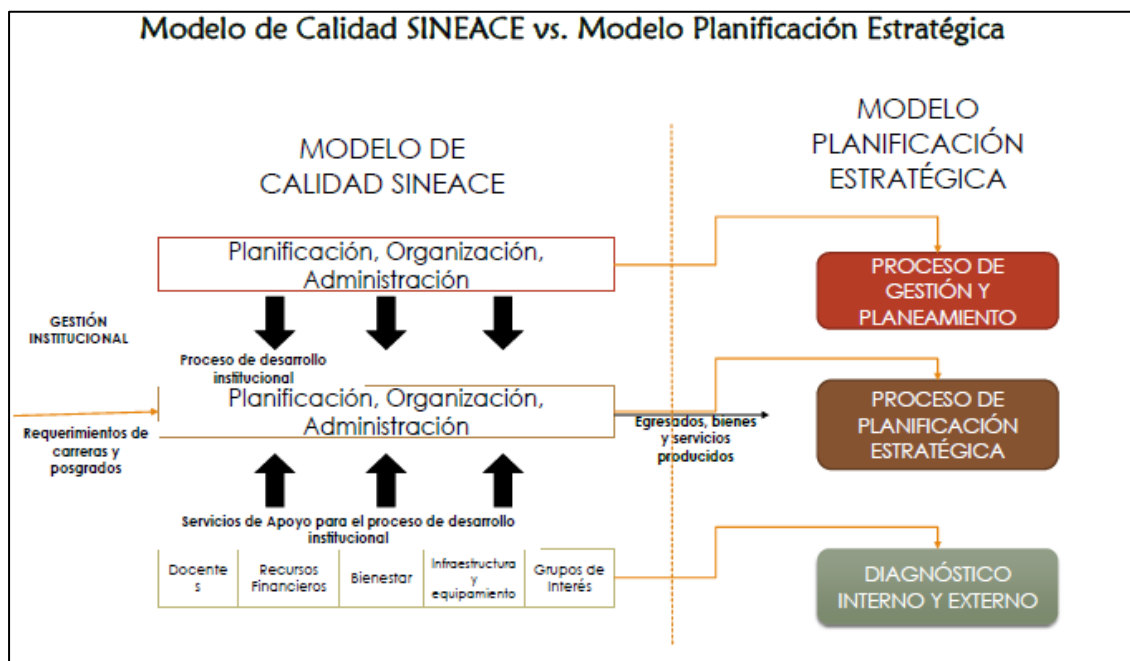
Modelo de Calidad SINEACE vs. Modelo Planificación Estratégica

MODELO DE CALIDAD SINEACE

MODELO PLANIFICACIÓN ESTRATÉGICA

Planificación, Organización, Administración

GESTIÓN INSTITUCIONAL

Proceso de desarrollo institucional

Planificación, Organización, Administración

Requerimientos de carreras y posgrados

Egresados, bienes y servicios producidos

Servicios de Apoyo para el proceso de desarrollo institucional

| Docentes | Recursos Financieros | Bienestar | Infraestructura y equipamiento | Grupos de Interés |
|---|---|---|---|---|

PROCESO DE GESTIÓN Y PLANEAMIENTO

PROCESO DE PLANIFICACIÓN ESTRATÉGICA

DIAGNÓSTICO INTERNO Y EXTERNO